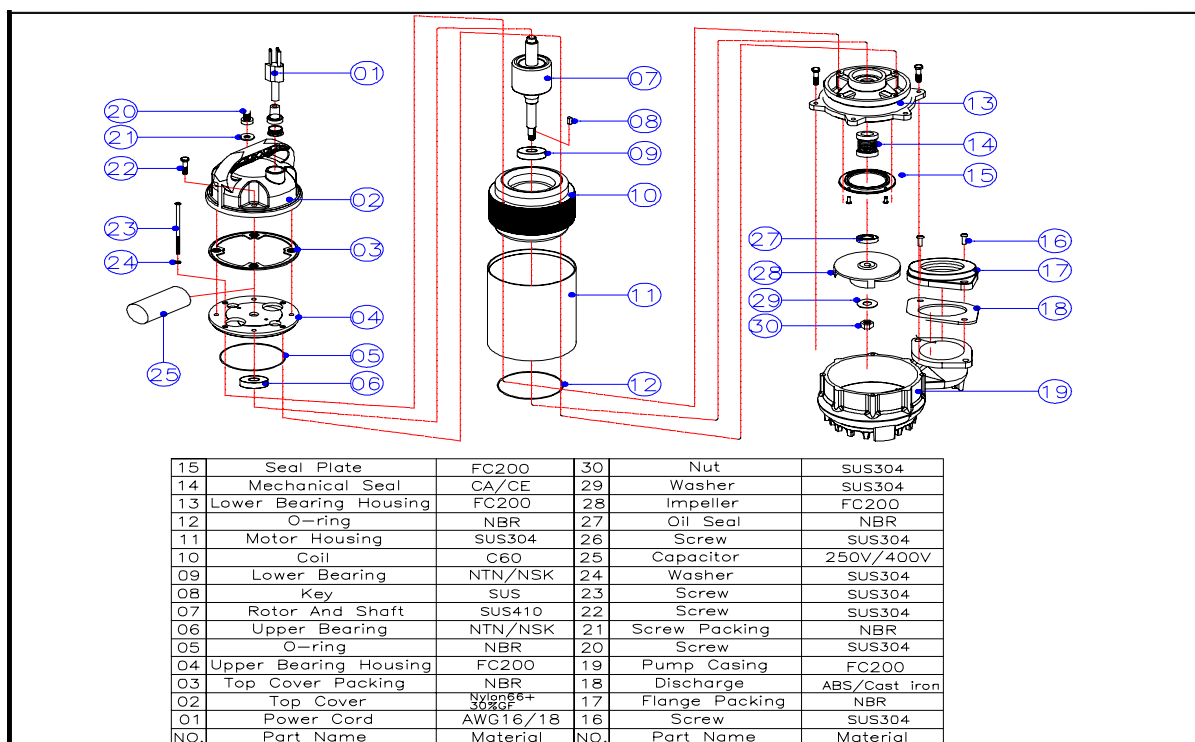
01
20
21
22
02
23
03
24
04
25
05
06
07
08
09
10
11
12
13
14
15
27
16
28
17
29
18
30
19

| 15 | Seal Plate | FC200 | 30 | Nut | SUS304 |
|---|---|---|---|---|---|
| 14 | Mechanical Seal | CA/CE | 29 | Washer | SUS304 |
| 13 | Lower Bearing Housing | FC200 | 28 | Impeller | FC200 |
| 12 | O-ring | NBR | 27 | Oil Seal | NBR |
| 11 | Motor Housing | SUS304 | 26 | Screw | SUS304 |
| 10 | Coil | C60 | 25 | Capacitor | 250V/400V |
| 09 | Lower Bearing | NTN/NSK | 24 | Washer | SUS304 |
| 08 | Key | SUS | 23 | Screw | SUS304 |
| 07 | Rotor And Shaft | SUS410 | 22 | Screw | SUS304 |
| 06 | Upper Bearing | NTN/NSK | 21 | Screw Packing | NBR |
| 05 | O-ring | NBR | 20 | Screw | SUS304 |
| 04 | Upper Bearing Housing | FC200 | 19 | Pump Casing | FC200 |
| 03 | Top Cover Packing | NBR | 18 | Discharge | ABS/Cast iron |
| 02 | Top Cover | Nylon66+ 30%GF | 17 | Flange Packing | NBR |
| 01 | Power Cord | AWG16/18 | 16 | Screw | SUS304 |
| NO. | Part Name | Material | NO. | Part Name | Material |